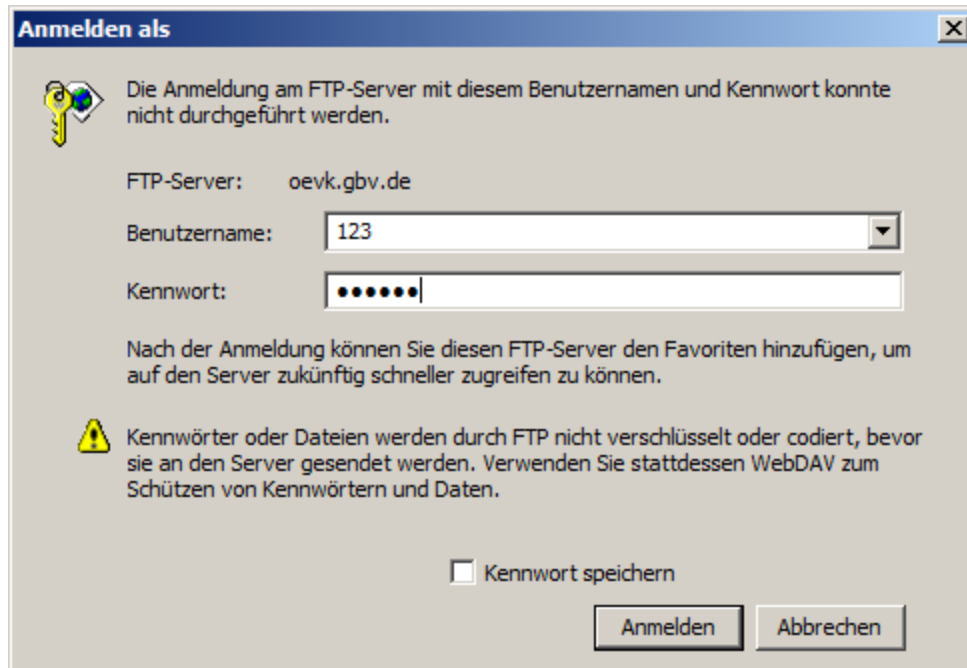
Anmelden als

Die Anmeldung am FTP-Server mit diesem Benutzernamen und Kennwort konnte nicht durchgeführt werden.

FTP-Server: oevk.gbv.de

Benutzername: 123

Kennwort: ••••••

Nach der Anmeldung können Sie diesen FTP-Server den Favoriten hinzufügen, um auf den Server zukünftig schneller zugreifen zu können.

Kennwörter oder Dateien werden durch FTP nicht verschlüsselt oder codiert, bevor sie an den Server gesendet werden. Verwenden Sie stattdessen WebDAV zum Schützen von Kennwörtern und Daten.

Kennwort speichern

Anmelden Abbrechen